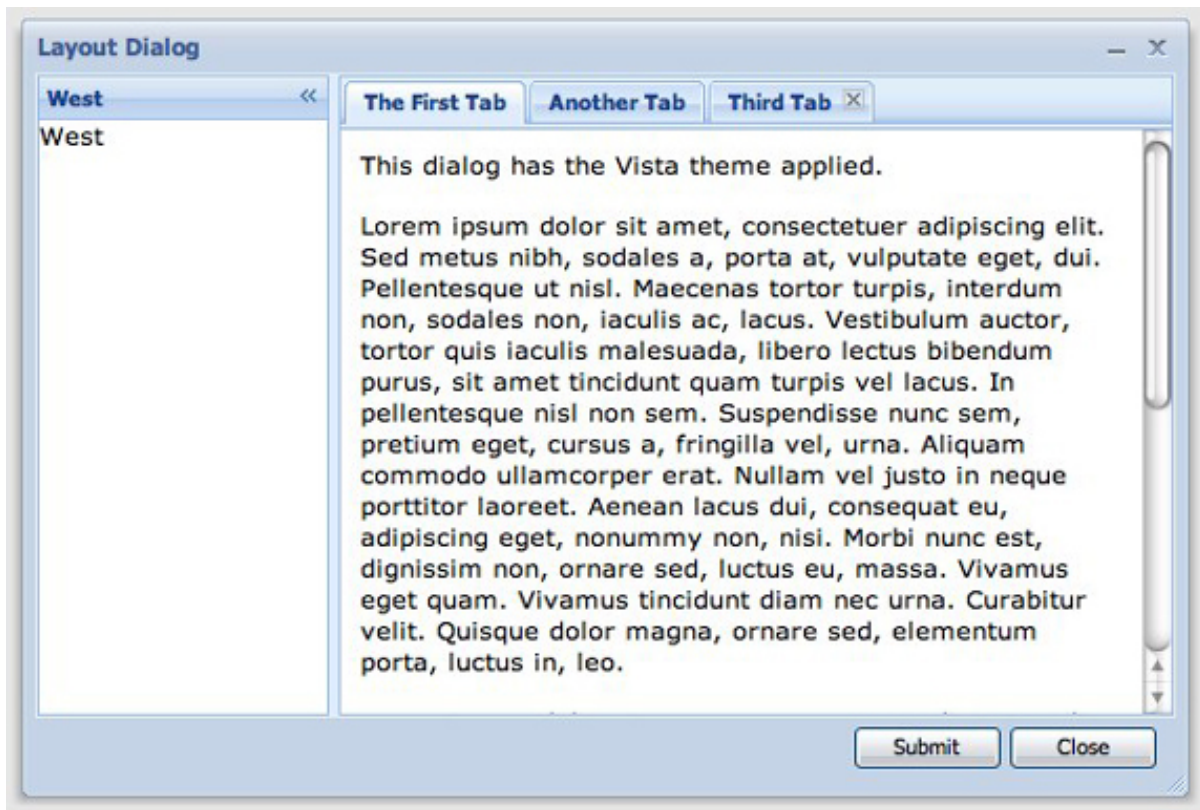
Layout Dialog

_ X

West «

West

The First Tab | Another Tab | Third Tab ☒

This dialog has the Vista theme applied.

Lorem ipsum dolor sit amet, consectetuer adipiscing elit. Sed metus nibh, sodales a, porta at, vulputate eget, dui. Pellentesque ut nisl. Maecenas tortor turpis, interdum non, sodales non, iaculis ac, lacus. Vestibulum auctor, tortor quis iaculis malesuada, libero lectus bibendum purus, sit amet tincidunt quam turpis vel lacus. In pellentesque nisl non sem. Suspendisse nunc sem, pretium eget, cursus a, fringilla vel, urna. Aliquam commodo ullamcorper erat. Nullam vel justo in neque porttitor laoreet. Aenean lacus dui, consequat eu, adipiscing eget, nonummy non, nisi. Morbi nunc est, dignissim non, ornare sed, luctus eu, massa. Vivamus eget quam. Vivamus tincidunt diam nec urna. Curabitur velit. Quisque dolor magna, ornare sed, elementum porta, luctus in, leo.

Submit | Close